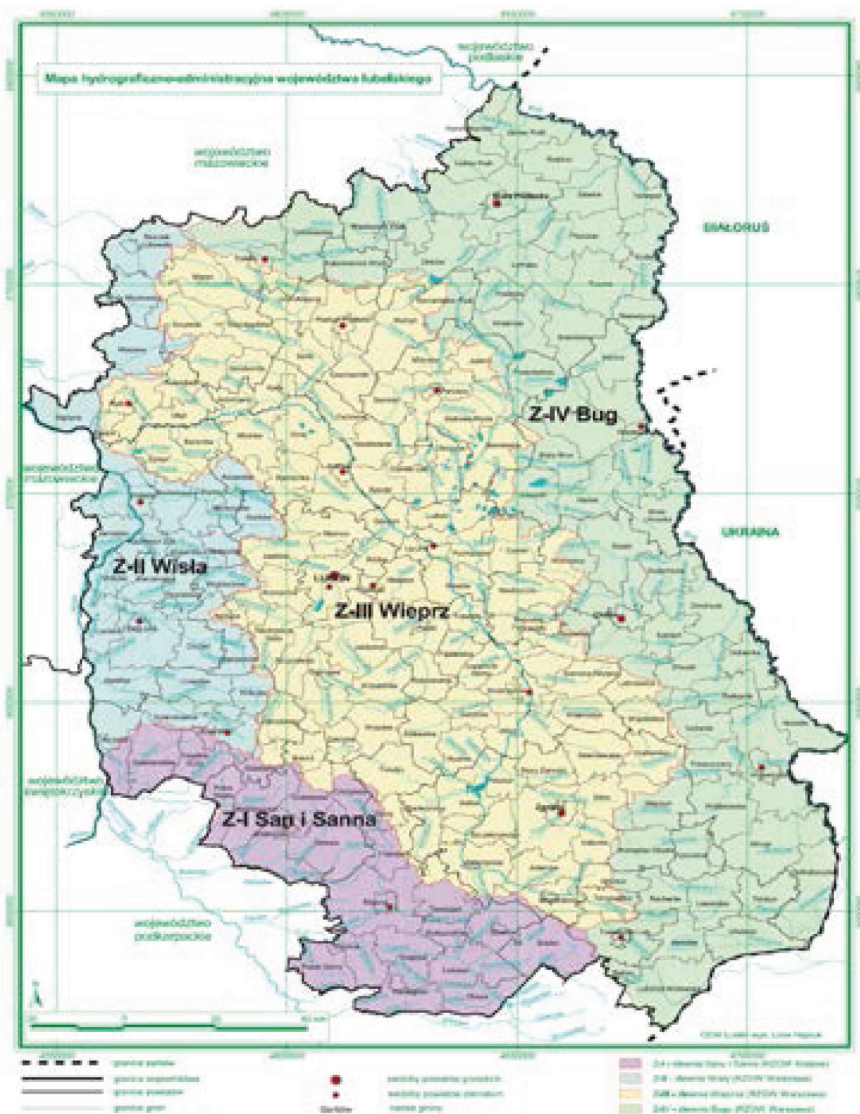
Mapa hydrograficzno-administracyjna województwa lubelskiego

województwo podlaskie

województwo mazowieckie

BIAŁORUŚ

Z-IV Bug

województwo mazowieckie

UKRAINA

Z-II Wisła

Lublin

Z-III Wieprz

województwo świętokrzyskie

Z-I San i Sanna

województwo podkarpackie

granica państwa
granica województwa
granica powiatów
granica gmin

siedziby powiatów grodzkich
siedziby powiatów ziemskich
siedziba gminy

Z-I – zlewnia Sanu i Sanny (RZGW Kraków)
Z-II – zlewnia Wisły (RZGW Warszawa)
Z-III – zlewnia Wieprza (RZGW Warszawa)
Z-IV – zlewnia Bugu (RZGW Warszawa)

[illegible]